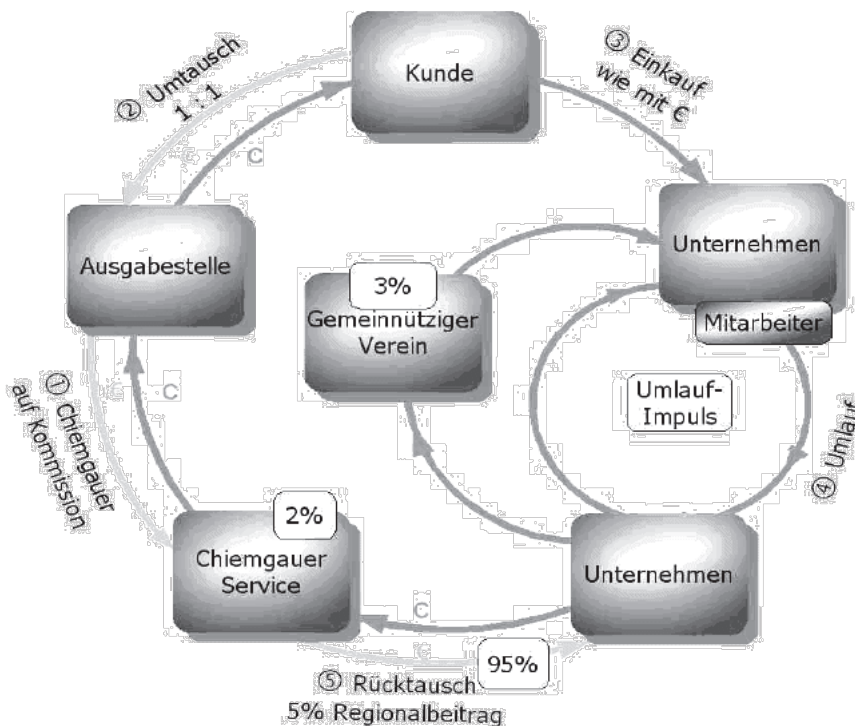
② Untausch 1 : 1

Kunde

③ Einkauf wie mit €

C

Ausgabestelle

Unternehmen

3%
Gemeinnütziger Verein

Mitarbeiter

① Chiemgauer auf Kommission

C

Umlauf-Impuls

④ Umlauf

2%
Chiemgauer Service

Unternehmen

C

95%

⑤ Rücktausch
5% Regionalbeitrag